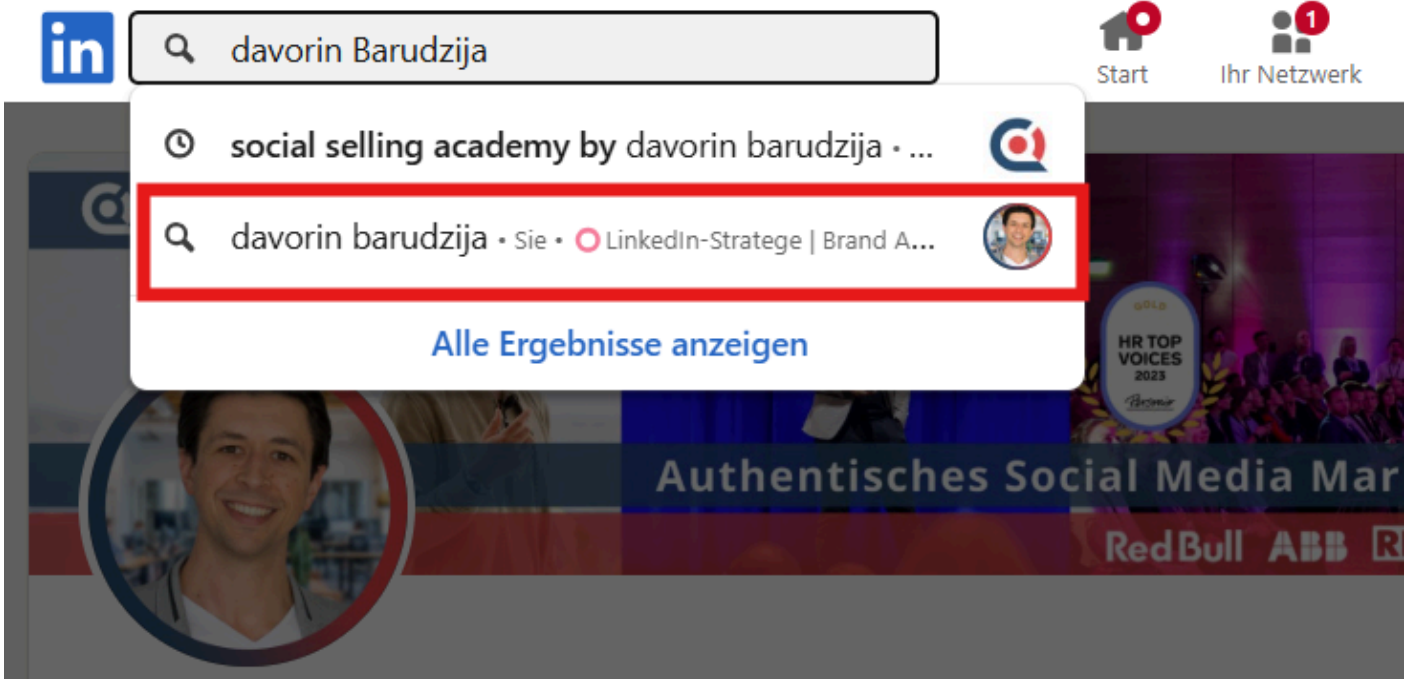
in

davorin Barudzija

Start

1
Ihr Netzwerk

social selling academy by davorin barudzija • ...

davorin barudzija • Sie • LinkedIn-Stratege | Brand A...

Alle Ergebnisse anzeigen

GOLD
HR TOP VOICES 2023

Authentisches Social Media Mar

RedBull ABB R